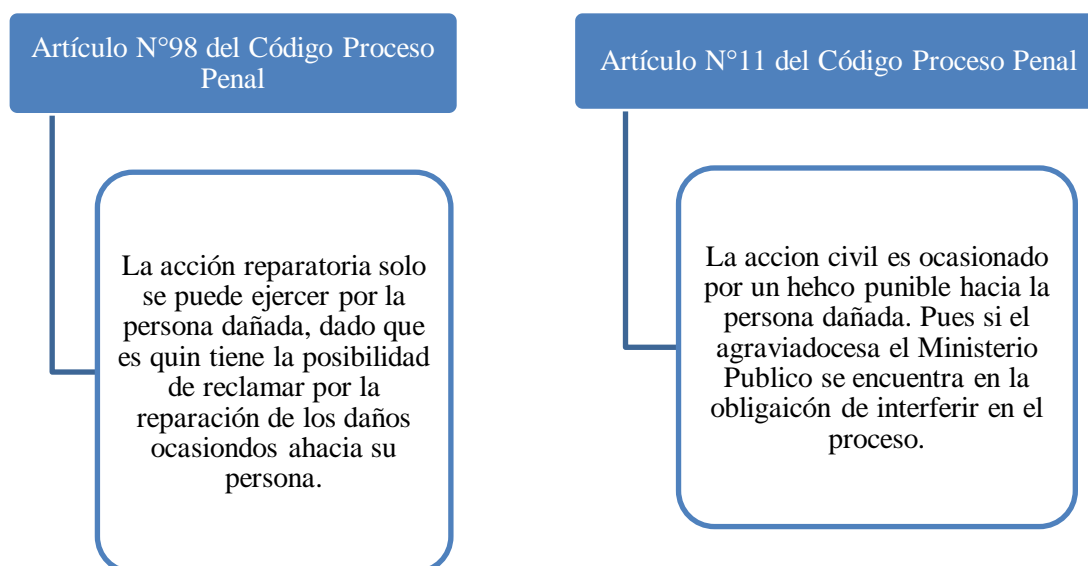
Artículo N°98 del Código Proceso Penal

La acción reparatoria solo se puede ejercer por la persona dañada, dado que es quin tiene la posibilidad de reclamar por la reparación de los daños ocasiondos ahacia su persona.

Artículo N°11 del Código Proceso Penal

La accion civil es ocasionado por un hehco punible hacia la persona dañada. Pues si el agraviadocesa el Ministerio Publico se encuentra en la obligaicón de interferir en el proceso.